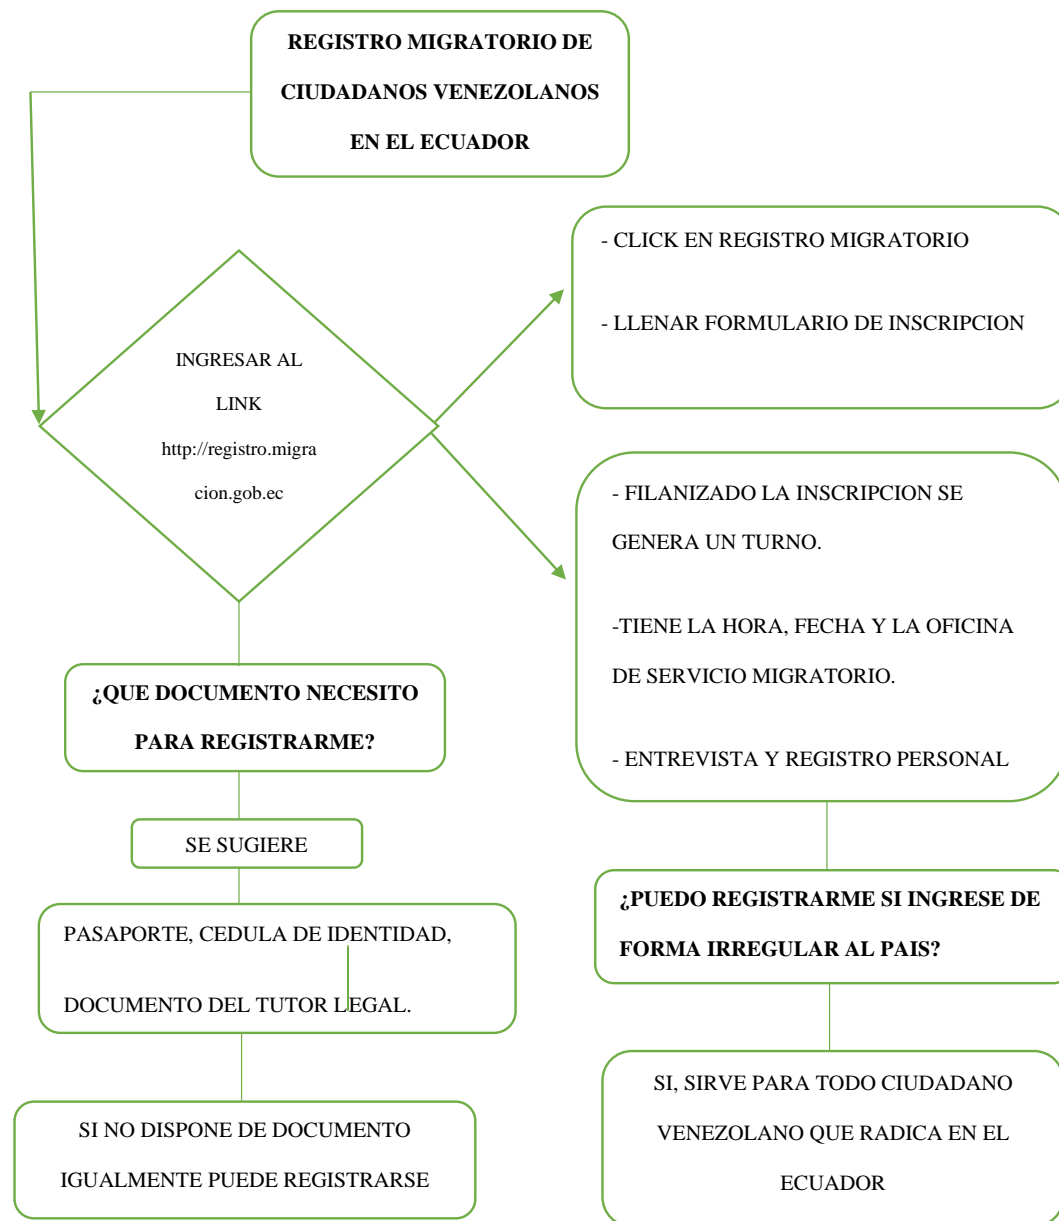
REGISTRO MIGRATORIO DE CIUDADANOS VENEZOLANOS EN EL ECUADOR

INGRESAR AL LINK http://registro.migracion.gob.ec

- CLICK EN REGISTRO MIGRATORIO

- LLENAR FORMULARIO DE INSCRIPCION

- FILANIZADO LA INSCRIPCION SE GENERA UN TURNO.

-TIENE LA HORA, FECHA Y LA OFICINA DE SERVICIO MIGRATORIO.

- ENTREVISTA Y REGISTRO PERSONAL

¿QUE DOCUMENTO NECESITO PARA REGISTRARME?

SE SUGIERE

PASAPORTE, CEDULA DE IDENTIDAD, DOCUMENTO DEL TUTOR LEGAL.

SI NO DISPONE DE DOCUMENTO IGUALMENTE PUEDE REGISTRARSE

¿PUEDO REGISTRARME SI INGRESE DE FORMA IRREGULAR AL PAIS?

SI, SIRVE PARA TODO CIUDADANO VENEZOLANO QUE RADICA EN EL ECUADOR